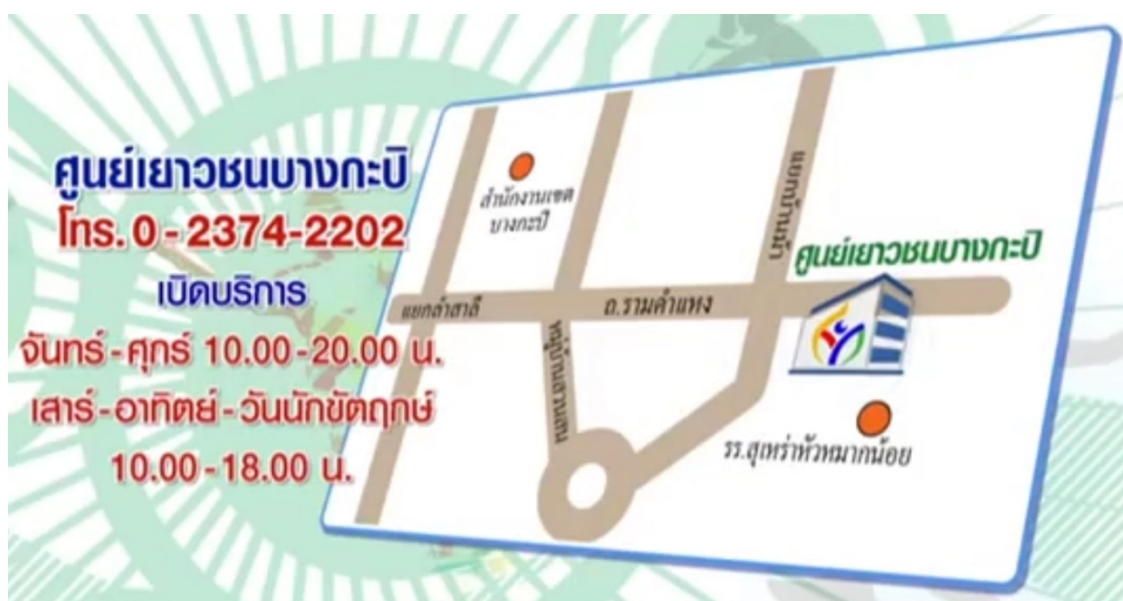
ศูนย์เยาวชนบางกะปิ
โทร. 0-2374-2202
เปิดบริการ
จันทร์-ศุกร์ 10.00-20.00 น.
เสาร์-อาทิตย์-วันนักขัตฤกษ์
10.00-18.00 น.

สำนักงานเขต
บางกะปิ

แยกบ้านม้า

ศูนย์เยาวชนบางกะปิ

แยกลำสาลี

ถ.รามคำแหง

ถนนนวมินทร์

รร.สุเหร่าหัวหมากน้อย